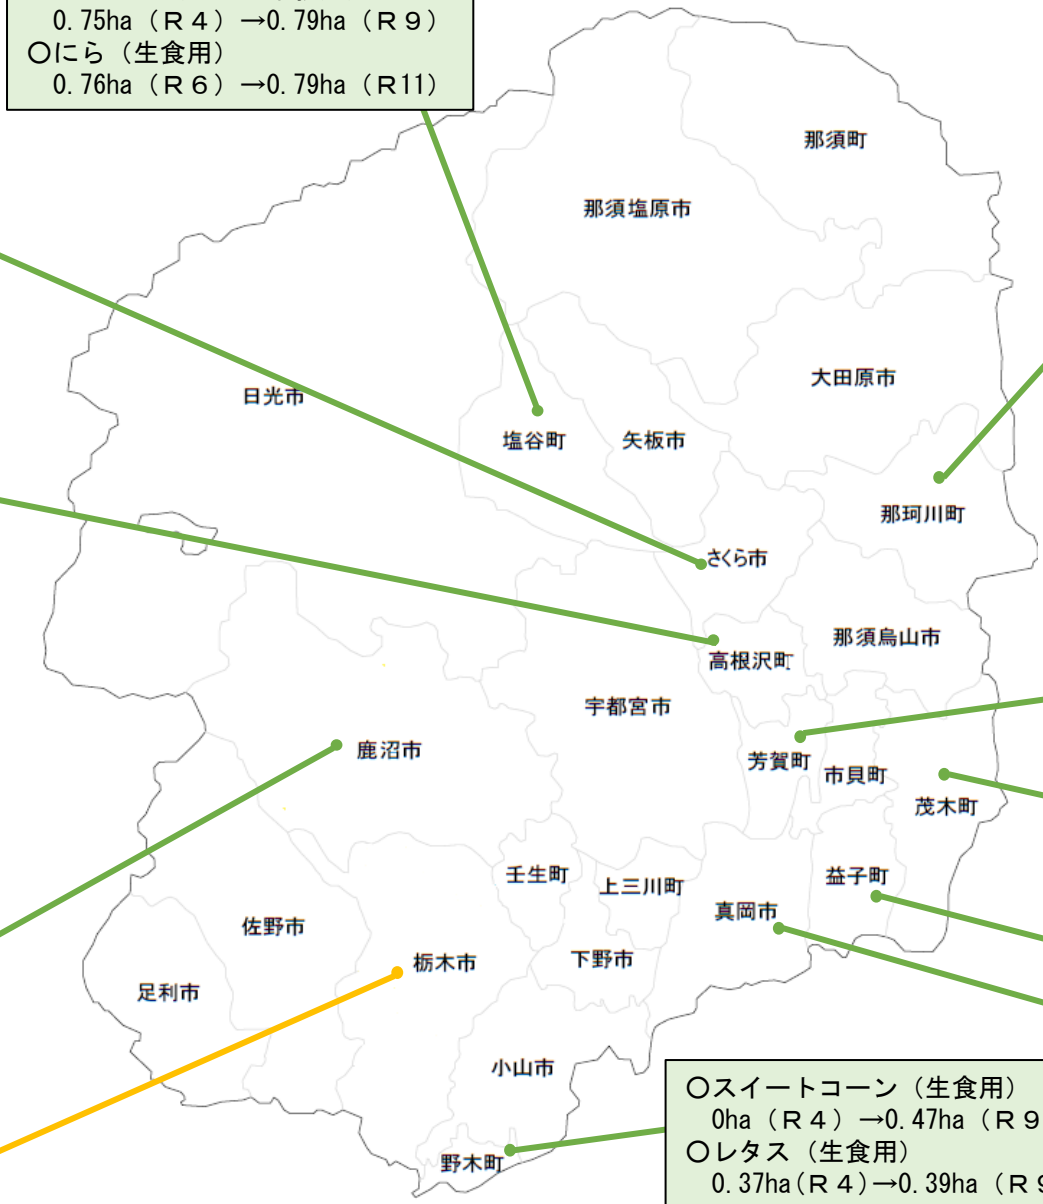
0.75ha（Ｒ４）→0.79ha（Ｒ９）
○にら（生食用）
0.76ha（Ｒ６）→0.79ha（Ｒ11）

那須町
那須塩原市
大田原市
日光市
塩谷町
矢板市
那珂川町
さくら市
那須烏山市
高根沢町
宇都宮市
鹿沼市
芳賀町
市貝町
茂木町
壬生町
上三川町
益子町
真岡市
佐野市
栃木市
下野市
足利市
小山市
野木町

○スイートコーン（生食用）
0ha（Ｒ４）→0.47ha（Ｒ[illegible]
○レタス（生食用）
0.37ha（Ｒ４）→0.39ha（Ｒ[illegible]